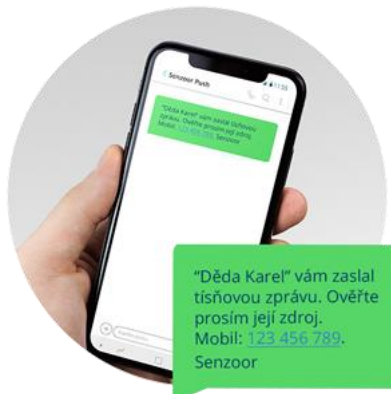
Senzoor Push

"Děda Karel" vám zaslal tísňovou zprávu. Ověřte prosím její zdroj. Mobil: 123 456 789. Senzoor

"Děda Karel" vám zaslal tísňovou zprávu. Ověřte prosím její zdroj. Mobil: 123 456 789. Senzoor